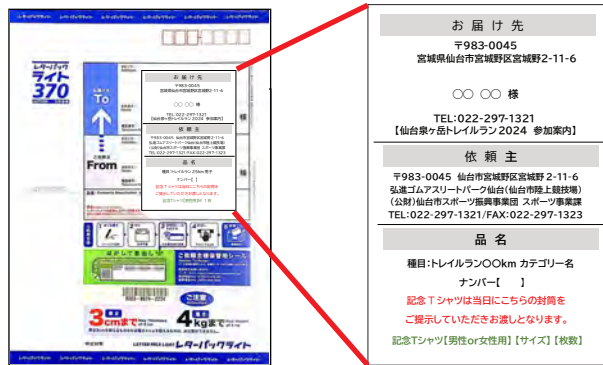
レターパック
ライト
370
To
From
3cmまで
4kgまで
ご注意
LETTER PACK LIGHT レターパックライト

お届け先
〒983-0045
宮城県仙台市宮城野区宮城野2-11-6

〇〇 〇〇 様

TEL:022-297-1321
【仙台泉ケ岳トレイルラン2024 参加案内】

依頼主
〒983-0045 仙台市宮城野区宮城野 2-11-6
弘進ゴムアスリートパーク仙台(仙台市陸上競技場)
(公財)仙台市スポーツ振興事業団 スポーツ事業課
TEL:022-297-1321/FAX:022-297-1323

品名
種目:トレイルラン〇〇km カテゴリー名
ナンバー【 】
記念Tシャツは当日にこちらの封筒を
ご提示していただきお渡しとなります。
記念Tシャツ【男性or女性用】【サイズ】【枚数】